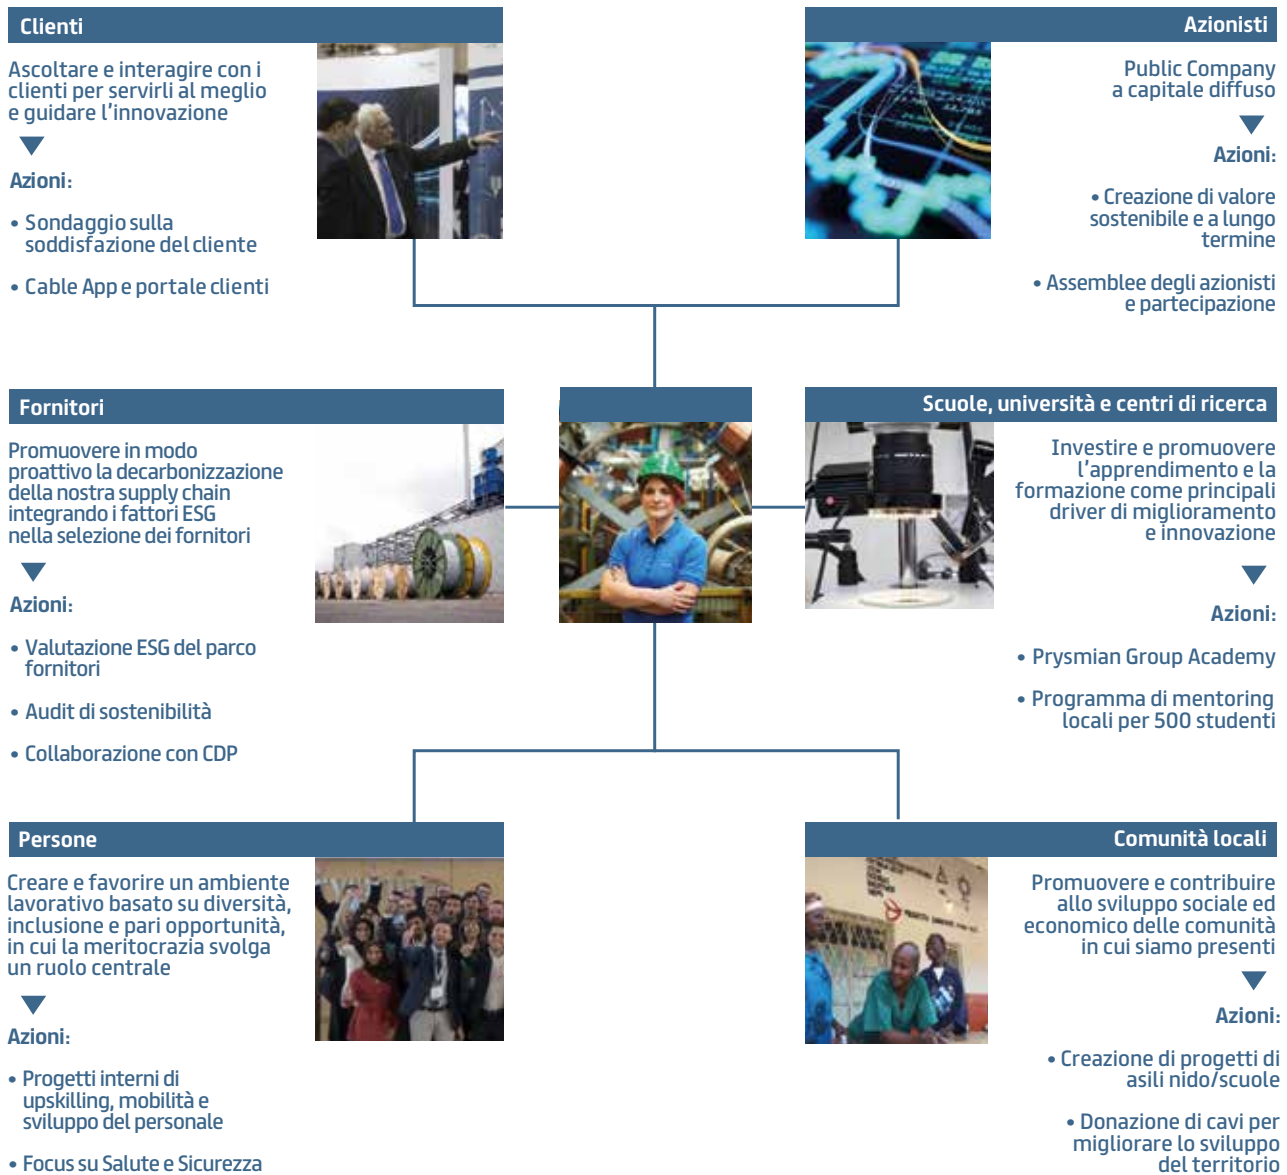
Clienti

Ascoltare e interagire con i clienti per servirli al meglio e guidare l'innovazione

Azioni:

• Sondaggio sulla soddisfazione del cliente

• Cable App e portale clienti

Azionisti

Public Company a capitale diffuso

Azioni:

• Creazione di valore sostenibile e a lungo termine

• Assemblee degli azionisti e partecipazione

Fornitori

Promuovere in modo proattivo la decarbonizzazione della nostra supply chain integrando i fattori ESG nella selezione dei fornitori

Azioni:

• Valutazione ESG del parco fornitori

• Audit di sostenibilità

• Collaborazione con CDP

Scuole, università e centri di ricerca

Investire e promuovere l'apprendimento e la formazione come principali driver di miglioramento e innovazione

Azioni:

• Prysmian Group Academy

• Programma di mentoring locali per 500 studenti

Persone

Creare e favorire un ambiente lavorativo basato su diversità, inclusione e pari opportunità, in cui la meritocrazia svolga un ruolo centrale

Azioni:

• Progetti interni di upskilling, mobilità e sviluppo del personale

• Focus su Salute e Sicurezza

Comunità locali

Promuovere e contribuire allo sviluppo sociale ed economico delle comunità in cui siamo presenti

Azioni:

• Creazione di progetti di asili nido/scuole

• Donazione di cavi per migliorare lo sviluppo del territorio